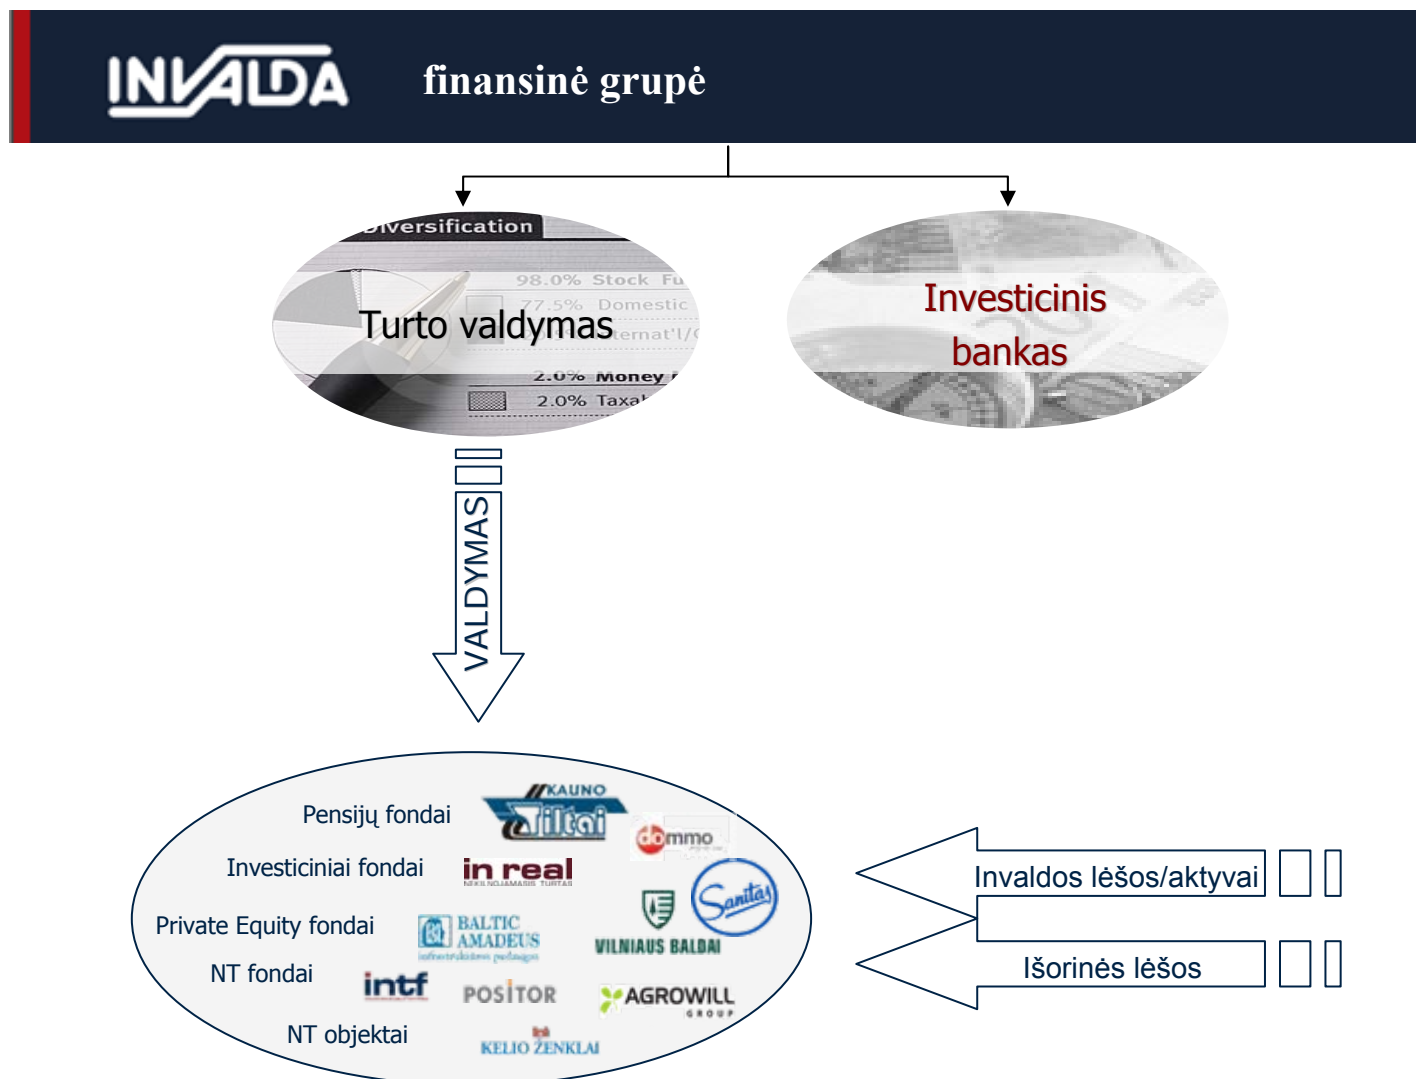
INVALDA finansinė grupė

Diversification
98.0% Stock Fu
77.5% Domestic
Internat'l/
2.0% Money
2.0% Taxa

Turto valdymas

Investicinis bankas

VALDYMAS

Pensijų fondai
Investiciniai fondai
Private Equity fondai
NT fondai
NT objektai

KAUNO Tiltai
dommo
in real
NEKILNOJAMASIS TURTAS
Sanitas
BALTIC AMADEUS
VILNIAUS BALDAI
intf
POSITOR
AGROWILL GROUP
KELIO ŽENKLAI

Invaldos lėšos/aktyvai
Išorinės lėšos